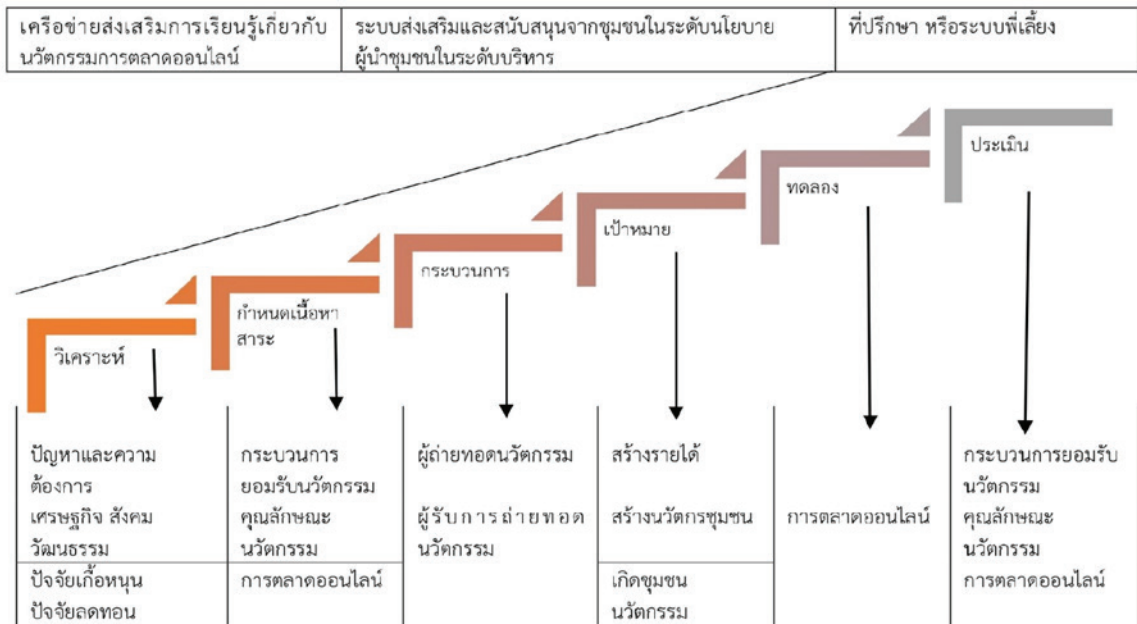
| เครือข่ายส่งเสริมการเรียนรู้เกี่ยวกับนวัตกรรมการตลาดออนไลน์ | ระบบส่งเสริมและสนับสนุนจากชุมชนในระดับนโยบาย ผู้นำชุมชนในระดับบริหาร | ที่ปรึกษา หรือระบบพี่เลี้ยง |
|---|---|---|

ประเมิน

ทดลอง

เป้าหมาย

กระบวนการ

กำหนดเนื้อหาสาระ

วิเคราะห์

| ปัญหาและความต้องการ เศรษฐกิจ สังคม วัฒนธรรม | กระบวนการยอมรับนวัตกรรม คุณลักษณะนวัตกรรม | ผู้ถ่ายทอดนวัตกรรม ผู้รับการถ่ายทอดนวัตกรรม | สร้างรายได้ สร้างนวัตกรชุมชน | การตลาดออนไลน์ | กระบวนการยอมรับนวัตกรรม คุณลักษณะนวัตกรรม การตลาดออนไลน์ |
|---|---|---|---|---|---|
| ปัจจัยเกื้อหนุน ปัจจัยลดทอน | การตลาดออนไลน์ | | เกิดชุมชนนวัตกรรม | | |